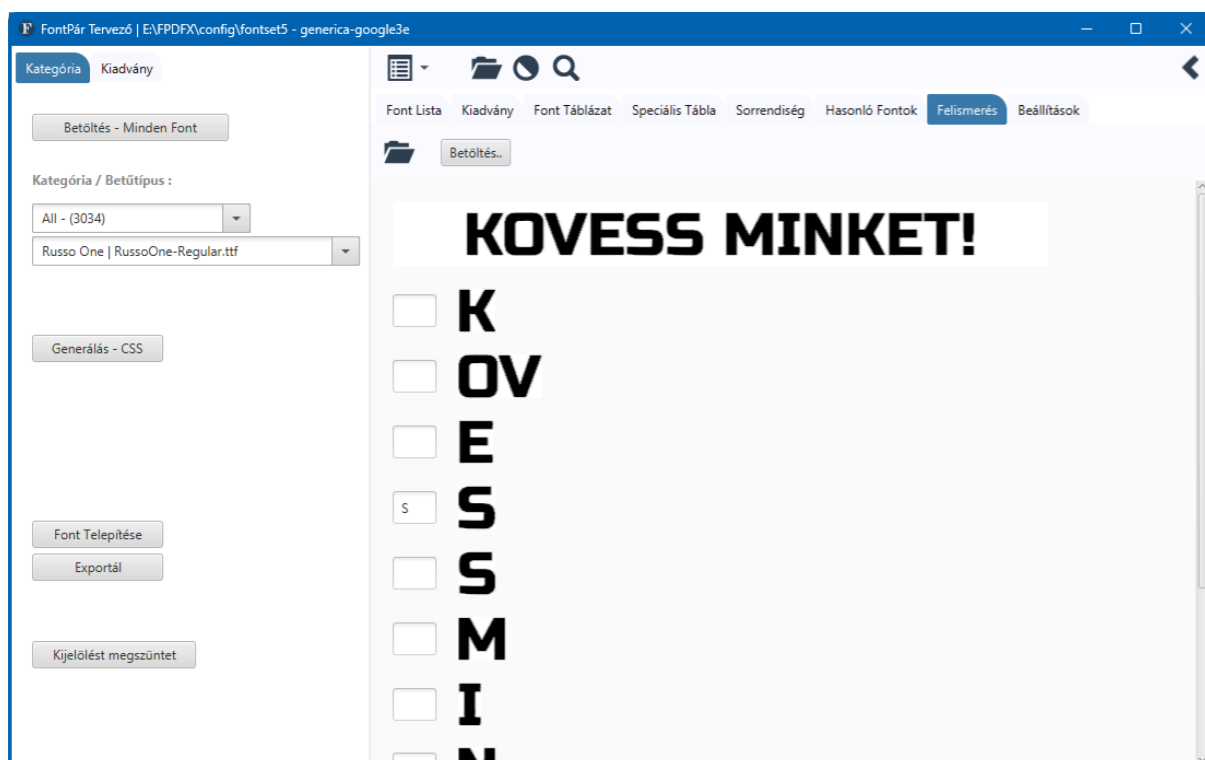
F FontPár Tervező | E:\FPDFX\config\fontset5 - generica-google3e

Kategória Kiadvány

Betöltés - Minden Font

Kategória / Betűtípus :

All - (3034)

Russo One | RussoOne-Regular.ttf

Generálás - CSS

Font Telepítése

Exportál

Kijelölést megszüntet

Font Lista Kiadvány Font Táblázat Speciális Tábla Sorrendiség Hasonló Fontok Felismerés Beállítások

Betöltés..

KOVESS MINKET!

K

OV

E

S

S

S

M

I

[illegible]